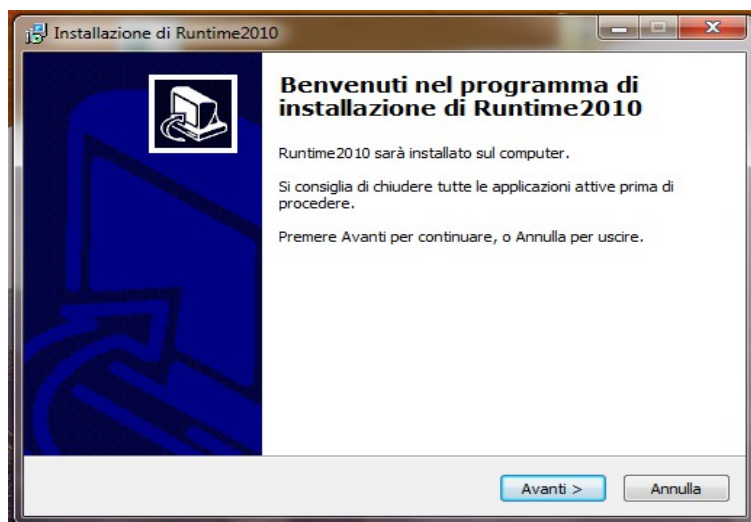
Installazione di Runtime2010

Benvenuti nel programma di installazione di Runtime2010

Runtime2010 sarà installato sul computer.

Si consiglia di chiudere tutte le applicazioni attive prima di procedere.

Premere Avanti per continuare, o Annulla per uscire.

Avanti >

Annulla